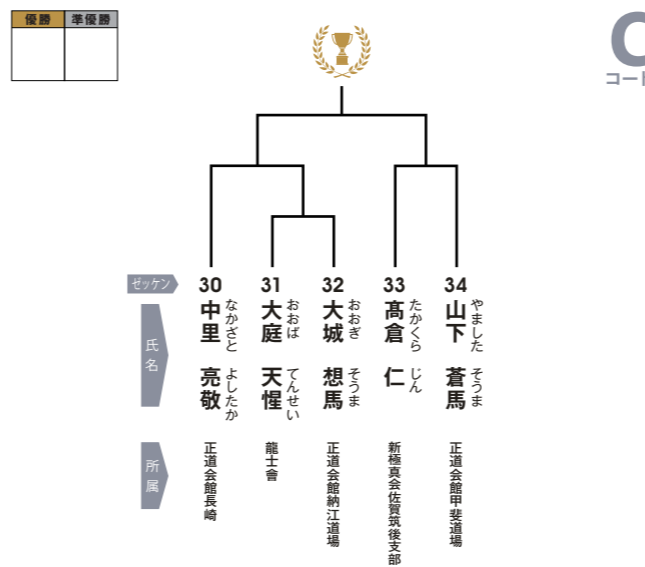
| 優勝 | 準優勝 |
|---|---|
| | |

C
コー

ゼッケン

氏名

所属

30
中里 亮敬
なかざと よしたか
正道会館長崎

31
大庭 天惺
おおば てんせい
龍士會

32
大城 想馬
おおぎ そうま
正道会館納江道場

33
髙倉 仁
たかくら じん
新極真会佐賀筑後支部

34
山下 蒼馬
やました そうま
正道会館甲斐道場